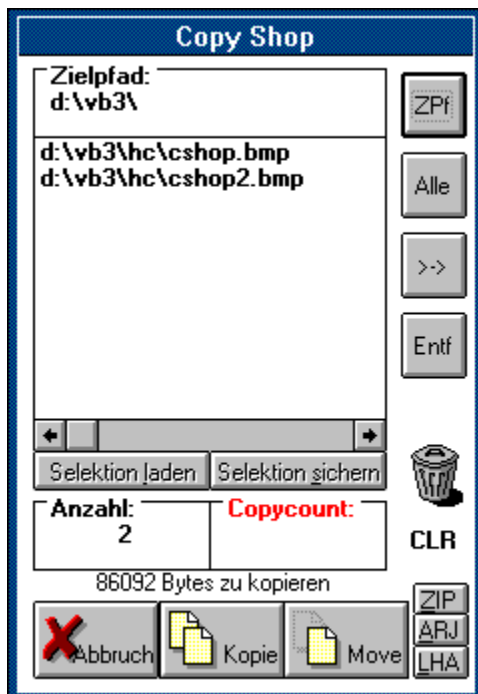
Copy Shop

Zielpfad:
d:\vb3\

ZPf

d:\vb3\hc\cshop.bmp
d:\vb3\hc\cshop2.bmp

Alle

>>

Entf

Selektion laden

Selektion sichern

Anzahl:
2

Copycount:

CLR

86092 Bytes zu kopieren

Abbruch

Kopie

Move

ZIP

ARJ

LHA